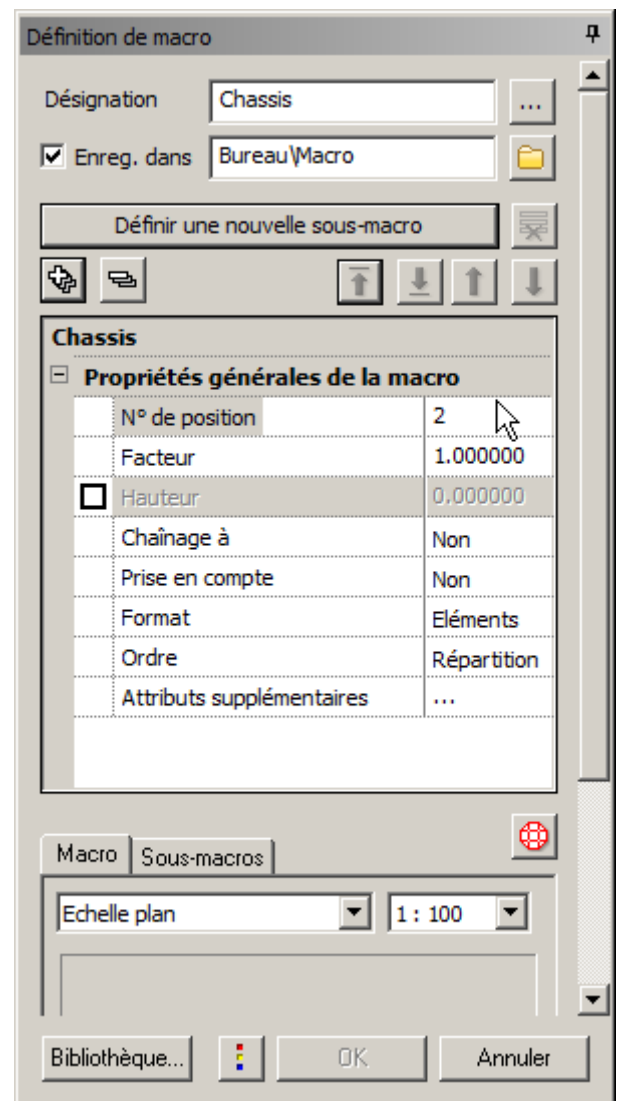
Définition de macro

Désignation Chassis ...

Enreg. dans Bureau\Macro

Définir une nouvelle sous-macro

Chassis

Propriétés générales de la macro

| | |
|---|---|
| N° de position | 2 |
| Facteur | 1.000000 |
| Hauteur | 0.000000 |
| Chaînage à | Non |
| Prise en compte | Non |
| Format | Eléments |
| Ordre | Répartition |
| Attributs supplémentaires | ... |

Macro Sous-macros

Echelle plan 1 : 100

Bibliothèque... OK Annuler